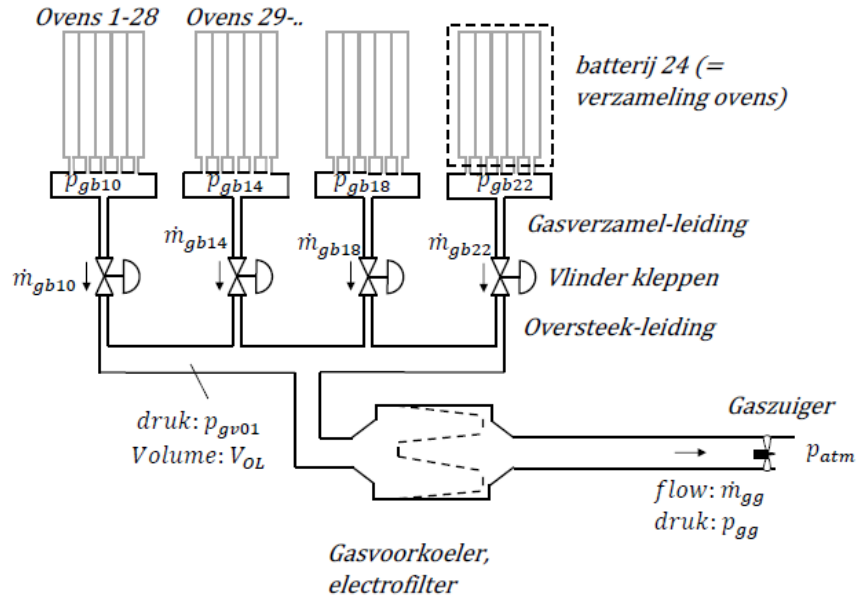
Ovens 1-28

Ovens 29-..

batterij 24 (= verzameling ovens)

$p_{gb10}$

$p_{gb14}$

$p_{gb18}$

$p_{gb22}$

Gasverzamel-leiding

$\dot{m}_{gb14}$

$\dot{m}_{gb18}$

$\dot{m}_{gb22}$

$\dot{m}_{gb10}$

Vlinder kleppen

Oversteek-leiding

Gaszuiger

druk: $p_{gv01}$

Volume: $V_{OL}$

$p_{atm}$

flow: $\dot{m}_{gg}$

druk: $p_{gg}$

Gasvoorkoeler, electrofilter